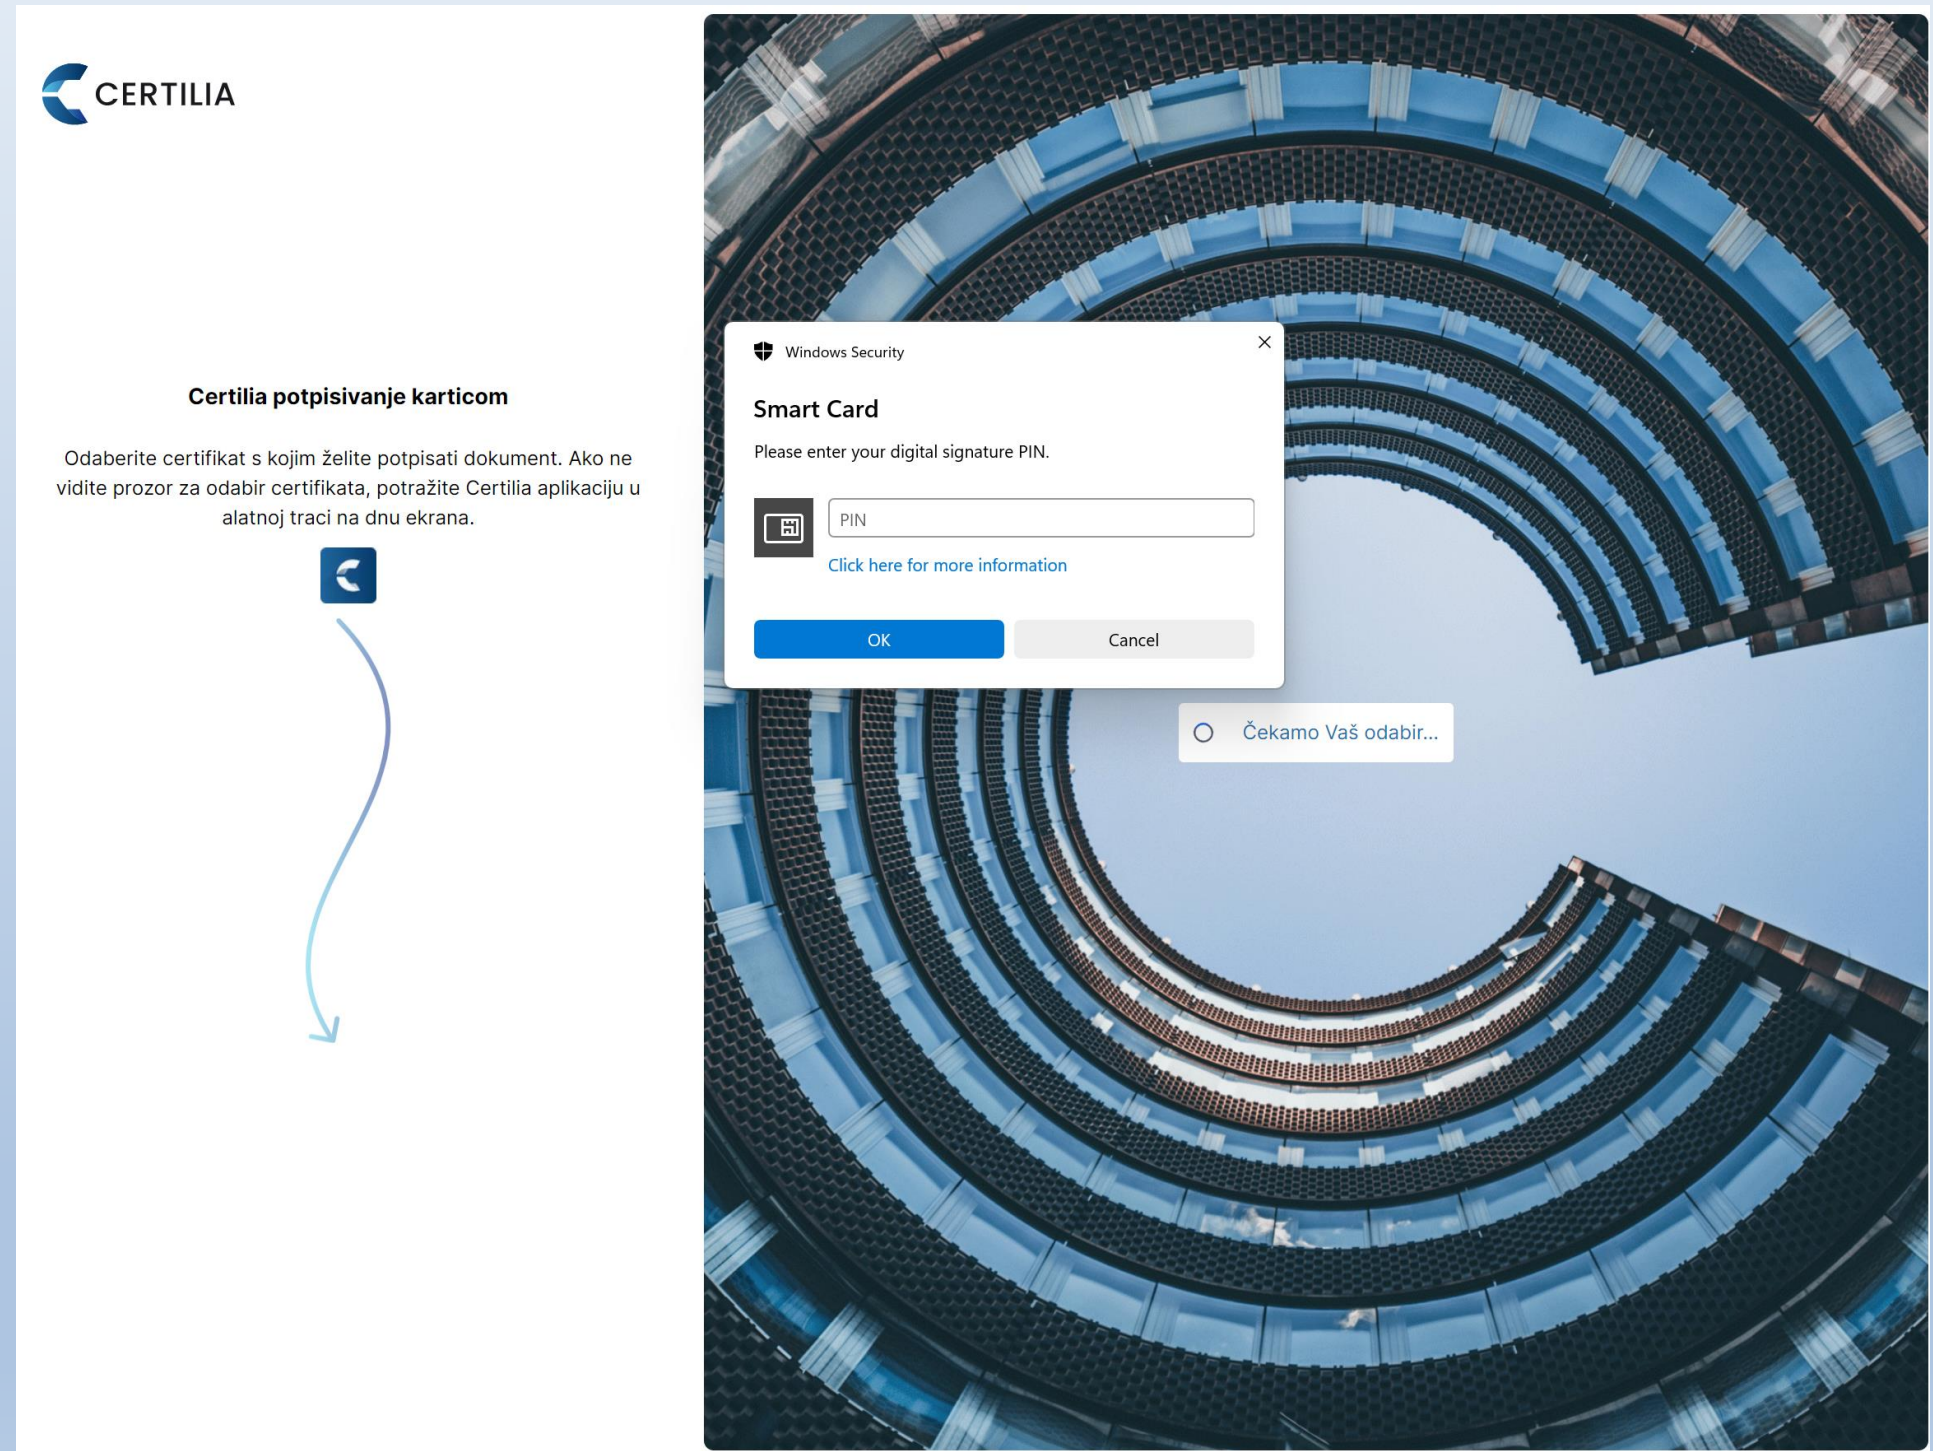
CERTILIA

Certilia potpisivanje karticom

Odaberite certifikat s kojim želite potpisati dokument. Ako ne vidite prozor za odabir certifikata, potražite Certilia aplikaciju u alatnoj traci na dnu ekrana.

Windows Security

Smart Card

Please enter your digital signature PIN.

PIN

Click here for more information

OK

Cancel

Čekamo Vaš odabir...